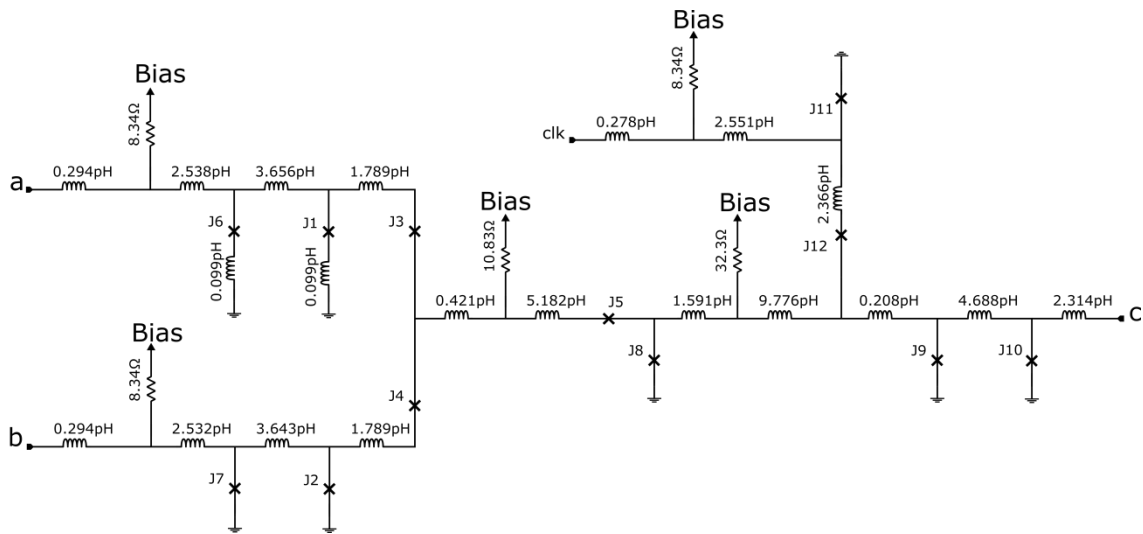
Bias
8.34Ω
clk
0.278pH
2.551pH
J11
Bias
8.34Ω
a
0.294pH
2.538pH
3.656pH
1.789pH
2.366pH
J12
J6
0.099pH
J1
0.099pH
J3
Bias
10.83Ω
Bias
32.3Ω
0.421pH
5.182pH
J5
1.591pH
9.776pH
0.208pH
4.688pH
2.314pH
c
J8
J9
J10
Bias
8.34Ω
J4
b
0.294pH
2.532pH
3.643pH
1.789pH
J7
J2